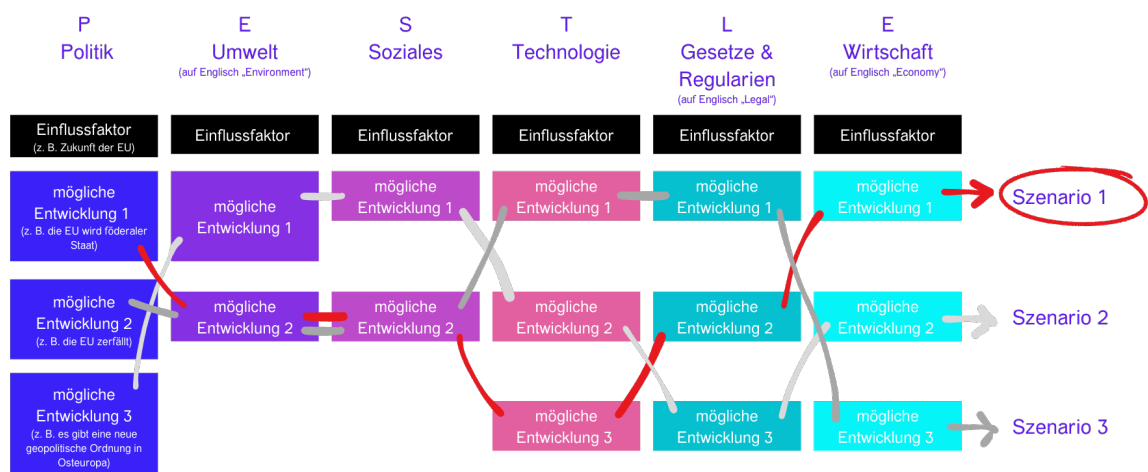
P
Politik

E
Umwelt
(auf Englisch „Environment“)

S
Soziales

T
Technologie

L
Gesetze & Regularien
(auf Englisch „Legal“)

E
Wirtschaft
(auf Englisch „Economy“)

Einflussfaktor
(z. B. Zukunft der EU)

Einflussfaktor

Einflussfaktor

Einflussfaktor

Einflussfaktor

Einflussfaktor

mögliche Entwicklung 1
(z. B. die EU wird föderaler Staat)

mögliche Entwicklung 2
(z. B. die EU zerfällt)

mögliche Entwicklung 3
(z. B. es gibt eine neue geopolitische Ordnung in Osteuropa)

mögliche Entwicklung 1

mögliche Entwicklung 2

mögliche Entwicklung 1

mögliche Entwicklung 2

mögliche Entwicklung 1

mögliche Entwicklung 2

mögliche Entwicklung 3

mögliche Entwicklung 1

mögliche Entwicklung 2

mögliche Entwicklung 3

mögliche Entwicklung 1

mögliche Entwicklung 2

mögliche Entwicklung 3

Szenario 1

Szenario 2

Szenario 3